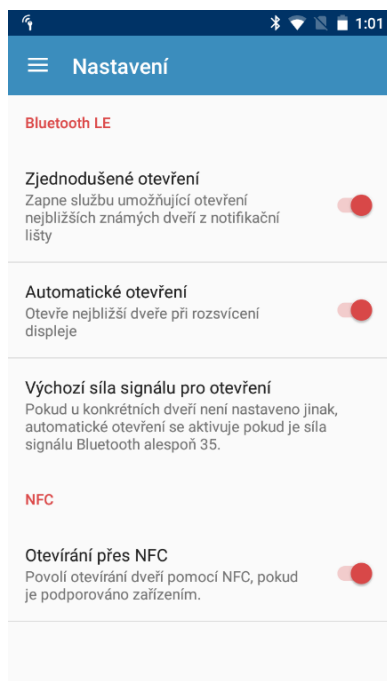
1:01

Nastavení

Bluetooth LE

Zjednodušené otevření
Zapne službu umožňující otevření nejbližších známých dveří z notifikační lišty

Automatické otevření
Otevře nejbližší dveře při rozsvícení displeje

Výchozí síla signálu pro otevření
Pokud u konkrétních dveří není nastaveno jinak, automatické otevření se aktivuje pokud je síla signálu Bluetooth alespoň 35.

NFC

Otevírání přes NFC
Povolí otevírání dveří pomocí NFC, pokud je podporováno zařízením.